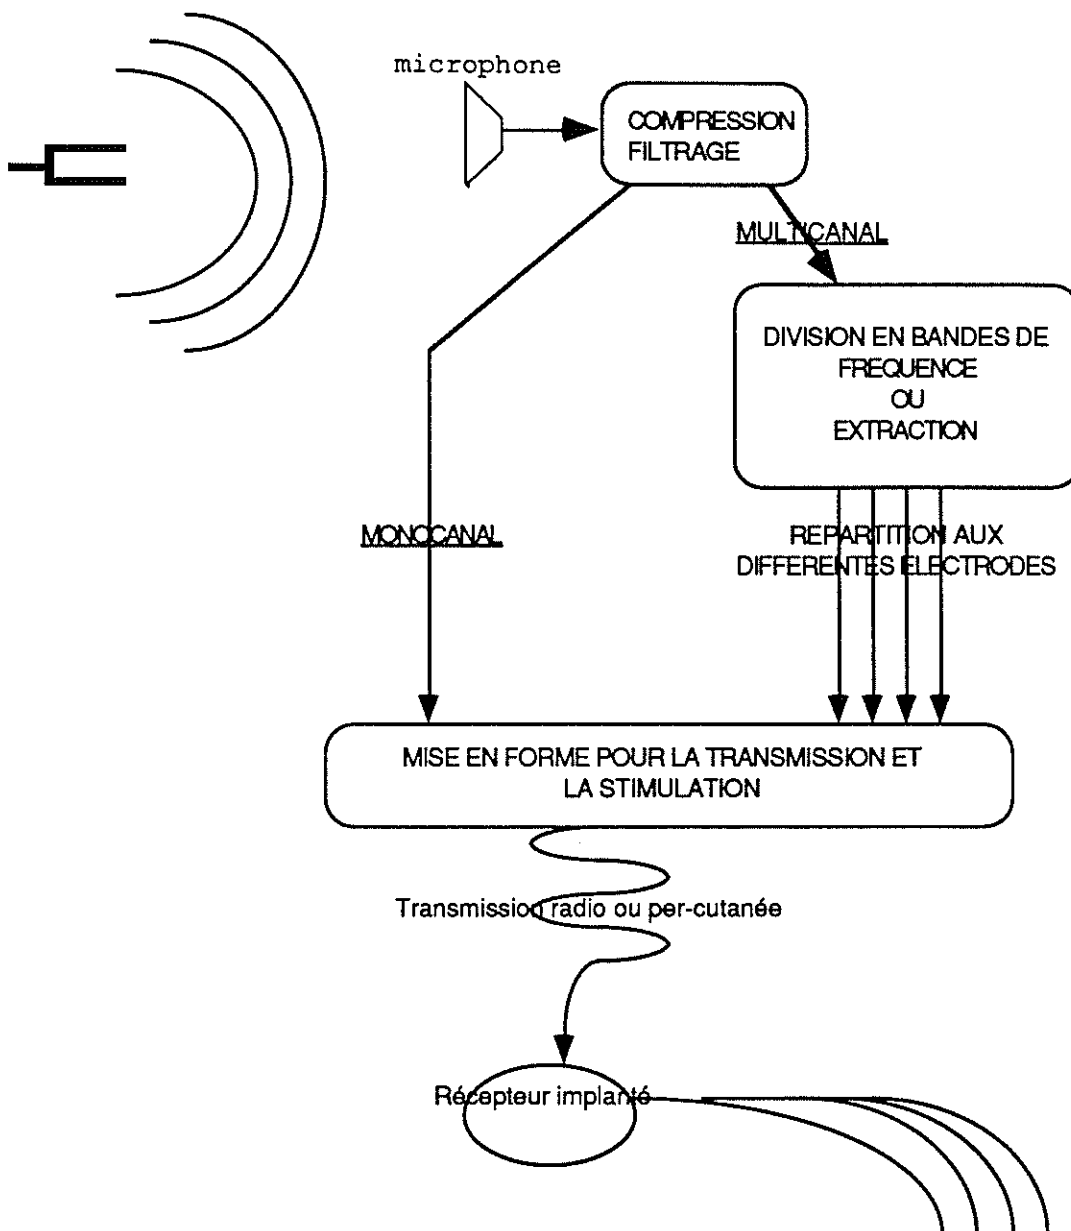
microphone

COMPRESSION
FILTRAGE

MULTICANAL

DIVISION EN BANDES DE FREQUENCE OU EXTRACTION

MONOCANAL

REPARTITION AUX DIFFERENTES ELECTRODES

MISE EN FORME POUR LA TRANSMISSION ET LA STIMULATION

Transmission radio ou per-cutanée

Récepteur implanté